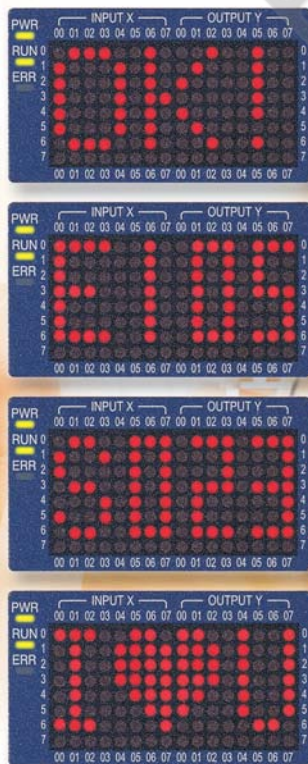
PWR
RUN
ERR
INPUT X
OUTPUT Y
00 01 02 03 04 05 06 07 00 01 02 03 04 05 06 07
0 1 2 3 4 5 6 7
0 1 2 3 4 5 6 7
00 01 02 03 04 05 06 07 00 01 02 03 04 05 06 07

PWR
RUN
ERR
INPUT X
OUTPUT Y
00 01 02 03 04 05 06 07 00 01 02 03 04 05 06 07
0 1 2 3 4 5 6 7
0 1 2 3 4 5 6 7
00 01 02 03 04 05 06 07 00 01 02 03 04 05 06 07

PWR
RUN
ERR
INPUT X
OUTPUT Y
00 01 02 03 04 05 06 07 00 01 02 03 04 05 06 07
0 1 2 3 4 5 6 7
0 1 2 3 4 5 6 7
00 01 02 03 04 05 06 07 00 01 02 03 04 05 06 07

PWR
RUN
ERR
INPUT X
OUTPUT Y
00 01 02 03 04 05 06 07 00 01 02 03 04 05 06 07
0 1 2 3 4 5 6 7
0 1 2 3 4 5 6 7
00 01 02 03 04 05 06 07 00 01 02 03 04 05 06 07